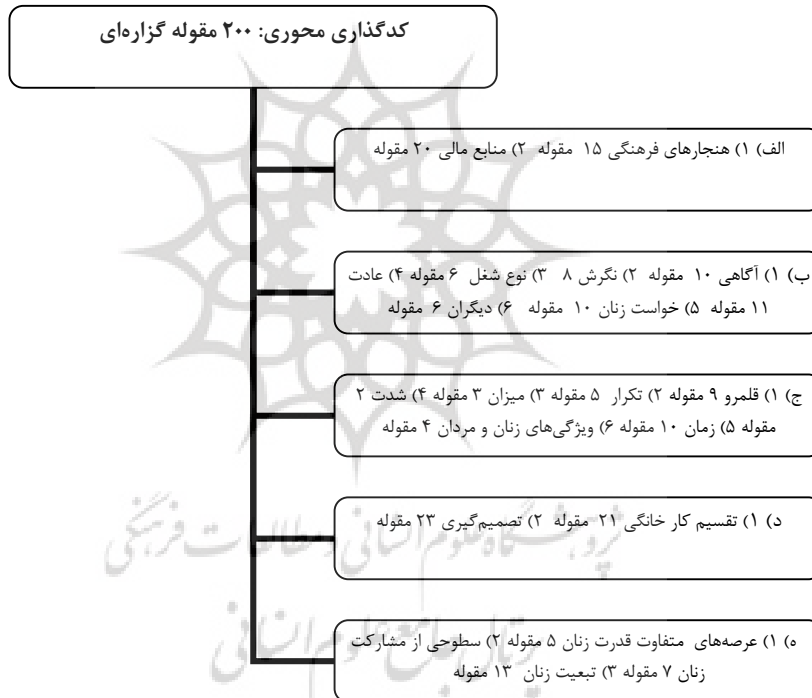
کدگذاری محوری: ۲۰۰ مقوله گزاره‌ای

الف) ۱) هنجارهای فرهنگی ۱۵ مقوله ۲) منابع مالی ۲۰ مقوله

ب) ۱) آگاهی ۱۰ مقوله ۲) نگرش ۸ ۳) نوع شغل ۶ مقوله ۴) عادت ۱۱ مقوله ۵) خواست زنان ۱۰ مقوله ۶) دیگران ۶ مقوله

ج) ۱) قلمرو ۹ مقوله ۲) تکرار ۵ مقوله ۳) میزان ۳ مقوله ۴) شدت ۲ مقوله ۵) زمان ۱۰ مقوله ۶) ویژگی‌های زنان و مردان ۴ مقوله

د) ۱) تقسیم کار خانگی ۲۱ مقوله ۲) تصمیم‌گیری ۲۳ مقوله

ه) ۱) عرصه‌های متفاوت قدرت زنان ۵ مقوله ۲) سطوحی از مشارکت زنان ۷ مقوله ۳) تبعیت زنان ۱۳ مقوله

پژوهشگاه علوم انسانی و مطالعات فرهنگی
پرتال جامع علوم انسانی